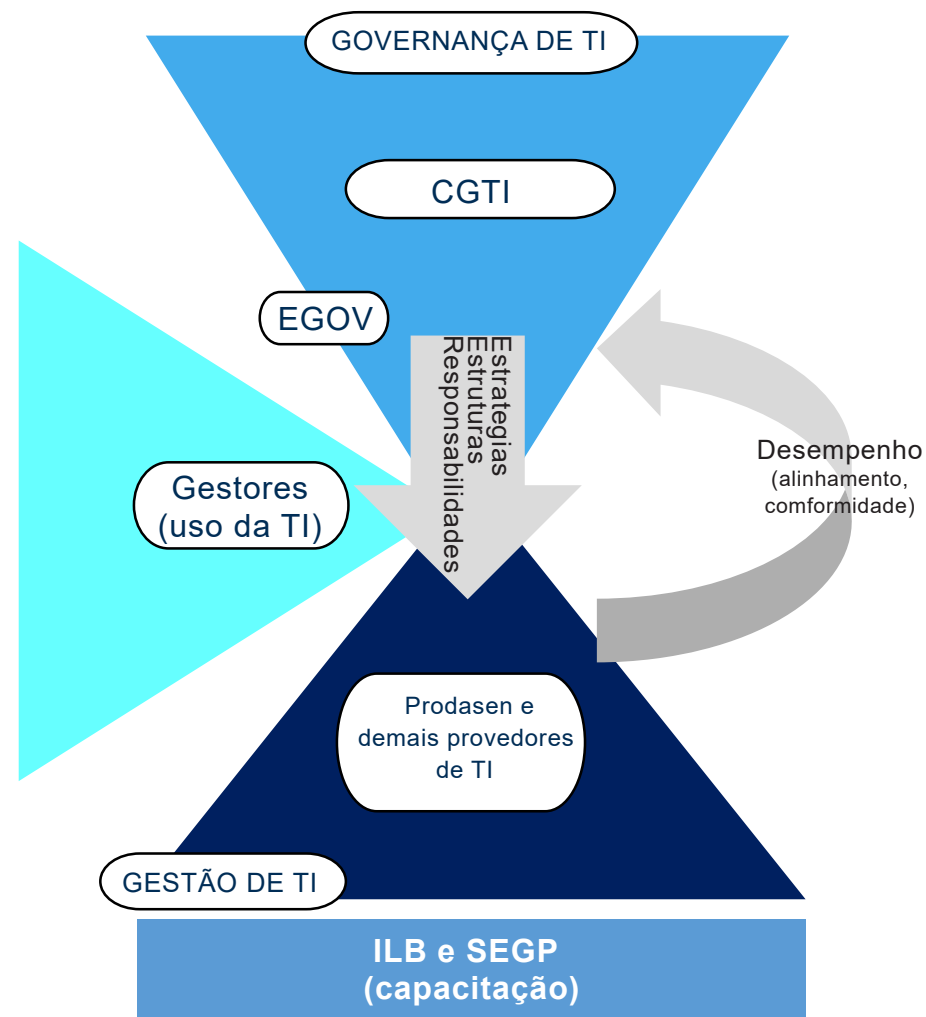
GOVERNANÇA DE TI

CGTI

EGOV

Estrategias
Estruturas
Responsabilidades

Desempenho
(alinhamento, conformidade)

Gestores
(uso da TI)

Prodasen e demais provedores de TI

GESTÃO DE TI

ILB e SEGP
(capacitação)